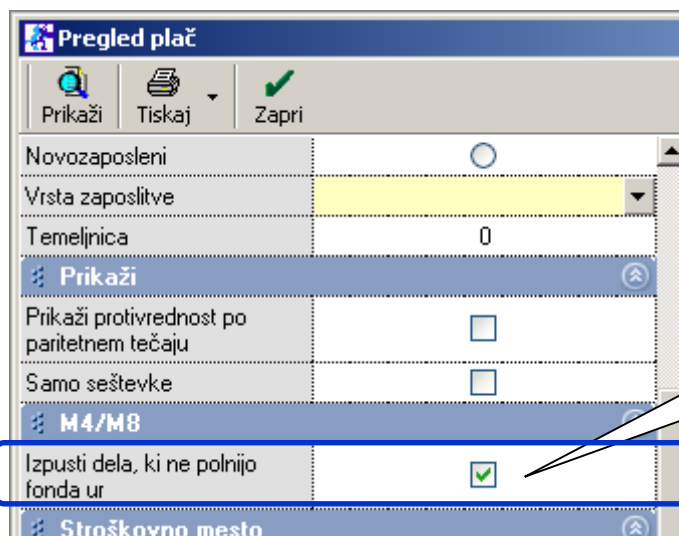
Pregled plač

Prikaži Tiskaj Zapri

Novozaposleni

Vrsta zaposlitve

Temeljnica 0

Prikaži

Prikaži protivrednost po paritetnem tečaju

Samo seštevke

M4/M8

Izpusti dela, ki ne polnijo fonda ur

Stroškovno mesto